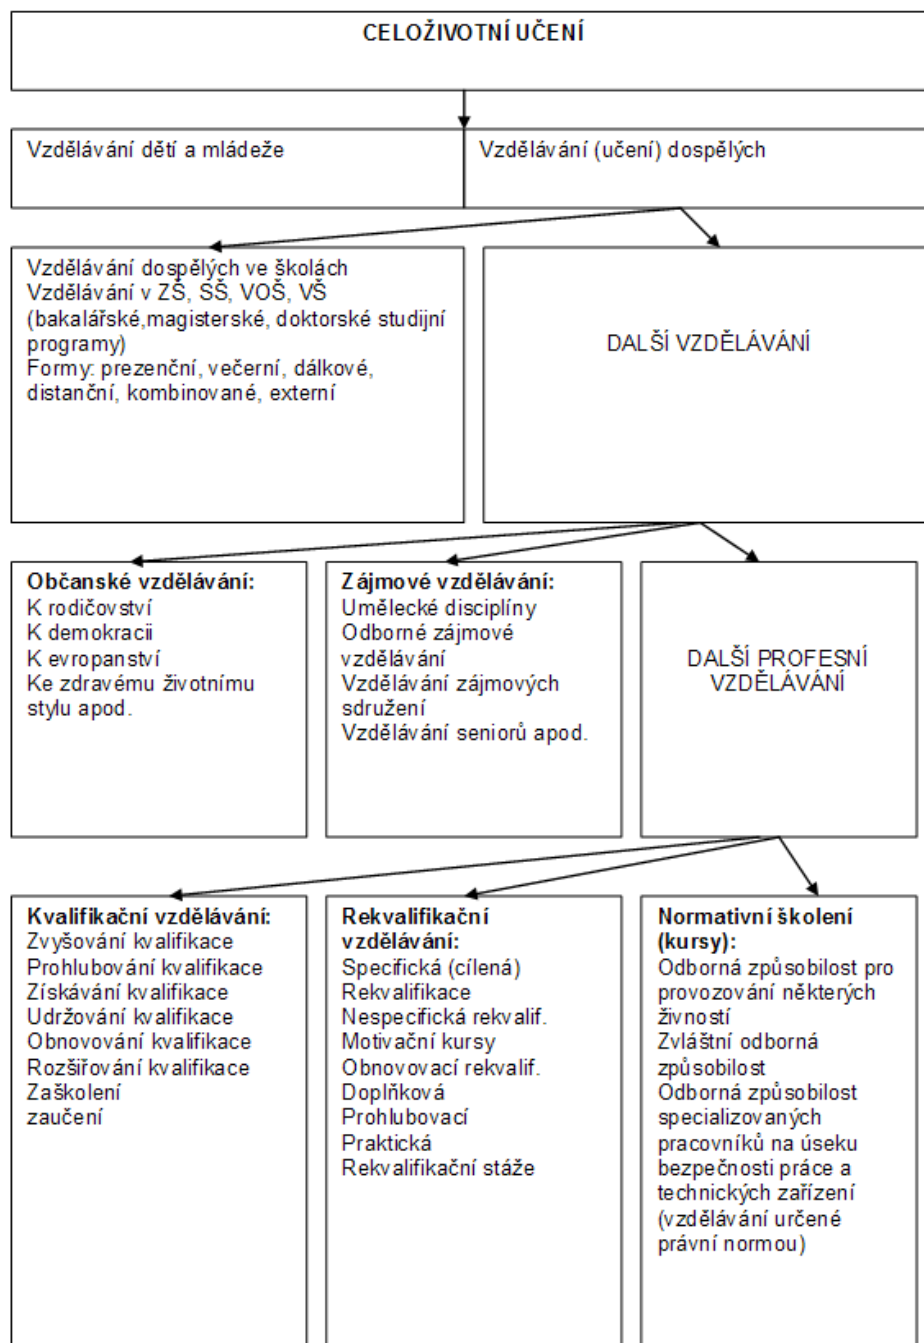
CELOŽIVOTNÍ UČENÍ

Vzdělávání dětí a mládeže

Vzdělávání (učení) dospělých

Vzdělávání dospělých ve školách
Vzdělávání v ZŠ, SŠ, VOŠ, VŠ (bakalářské,magisterské, doktorské studijní programy)
Formy: prezenční, večerní, dálkové, distanční, kombinované, externí

DALŠÍ VZDĚLÁVÁNÍ

Občanské vzdělávání:
K rodičovství
K demokracii
K evropanství
Ke zdravému životnímu stylu apod.

Zájmové vzdělávání:
Umělecké disciplíny
Odborné zájmové vzdělávání
Vzdělávání zájmových sdružení
Vzdělávání seniorů apod.

DALŠÍ PROFESNÍ VZDĚLÁVÁNÍ

Kvalifikační vzdělávání:
Zvyšování kvalifikace
Prohlubování kvalifikace
Získávání kvalifikace
Udržování kvalifikace
Obnovování kvalifikace
Rozšiřování kvalifikace
Zaškolení
zaučení

Rekvalifikační vzdělávání:
Specifická (cílená)
Rekvalifikace
Nespecifická rekvalif.
Motivační kursy
Obnovovací rekvalif.
Doplňková
Prohlubovací
Praktická
Rekvalifikační stáže

Normativní školení (kursy):
Odborná způsobilost pro provozování některých živností
Zvláštní odborná způsobilost
Odborná způsobilost specializovaných pracovníků na úseku bezpečnosti práce a technických zařízení (vzdělávání určené právní normou)